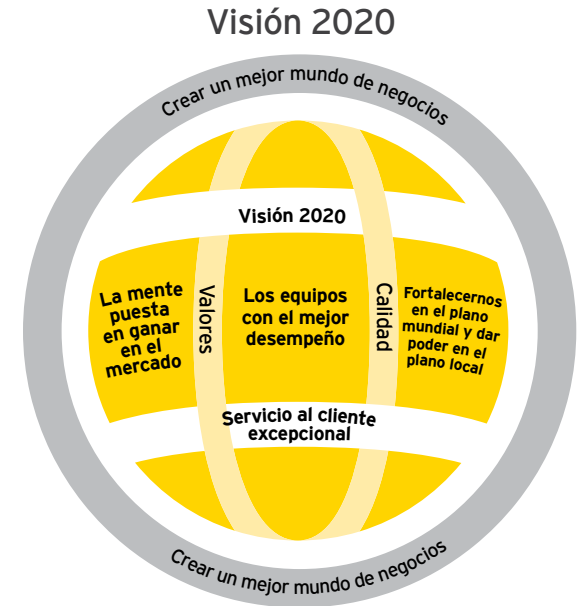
Visión 2020

Crear un mejor mundo de negocios

Visión 2020

La mente puesta en ganar en el mercado

Valores

Los equipos con el mejor desempeño

Calidad

Fortalecernos en el plano mundial y dar poder en el plano local

Servicio al cliente excepcional

Crear un mejor mundo de negocios